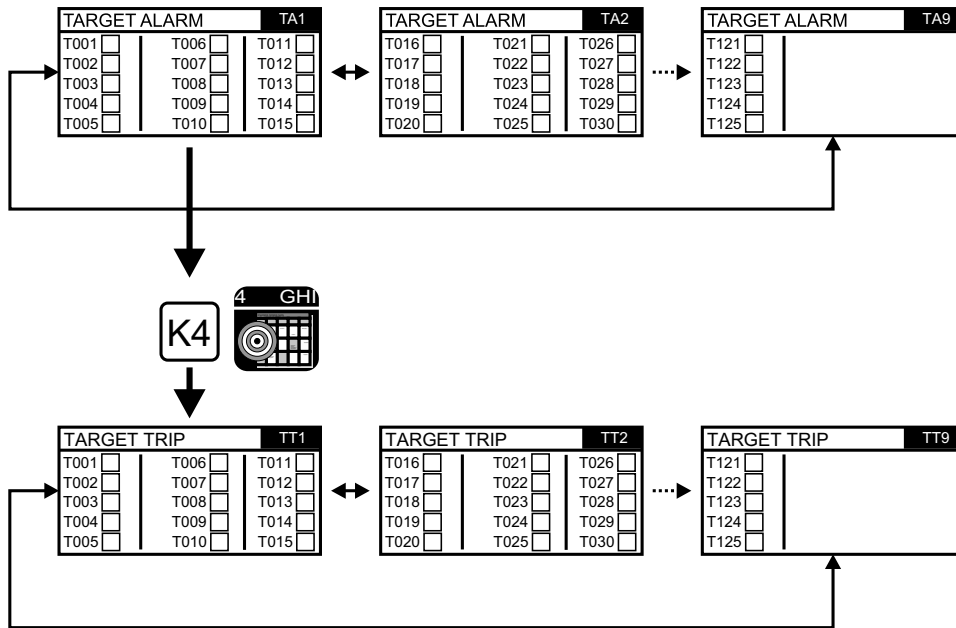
TARGET ALARM TA1
T001 T006 T011
T002 T007 T012
T003 T008 T013
T004 T009 T014
T005 T010 T015

TARGET ALARM TA2
T016 T021 T026
T017 T022 T027
T018 T023 T028
T019 T024 T029
T020 T025 T030

TARGET ALARM TA9
T121
T122
T123
T124
T125

K4

4 GHI

TARGET TRIP TT1
T001 T006 T011
T002 T007 T012
T003 T008 T013
T004 T009 T014
T005 T010 T015

TARGET TRIP TT2
T016 T021 T026
T017 T022 T027
T018 T023 T028
T019 T024 T029
T020 T025 T030

TARGET TRIP TT9
T121
T122
T123
T124
T125